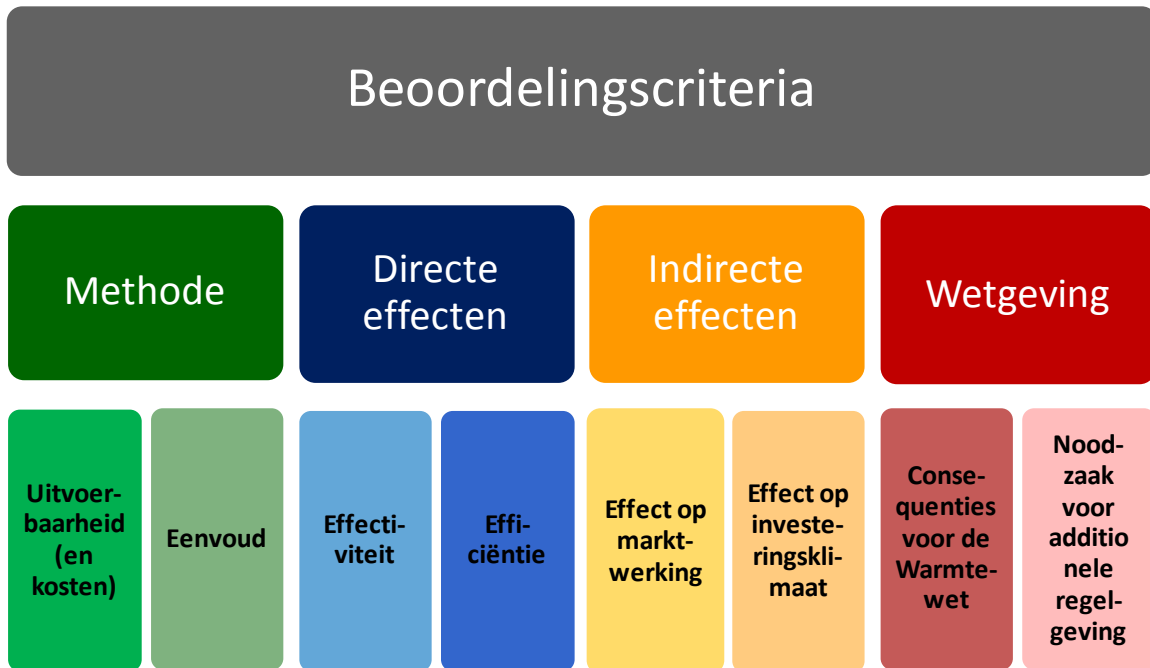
Beoordelingscriteria

Methode

Directe effecten

Indirecte effecten

Wetgeving

Uitvoerbaarheid (en kosten)

Eenvoud

Effectiviteit

Efficiëntie

Effect op marktwerking

Effect op investeringsklimaat

Consequenties voor de Warmtewet

Noodzaak voor additionele regelgeving